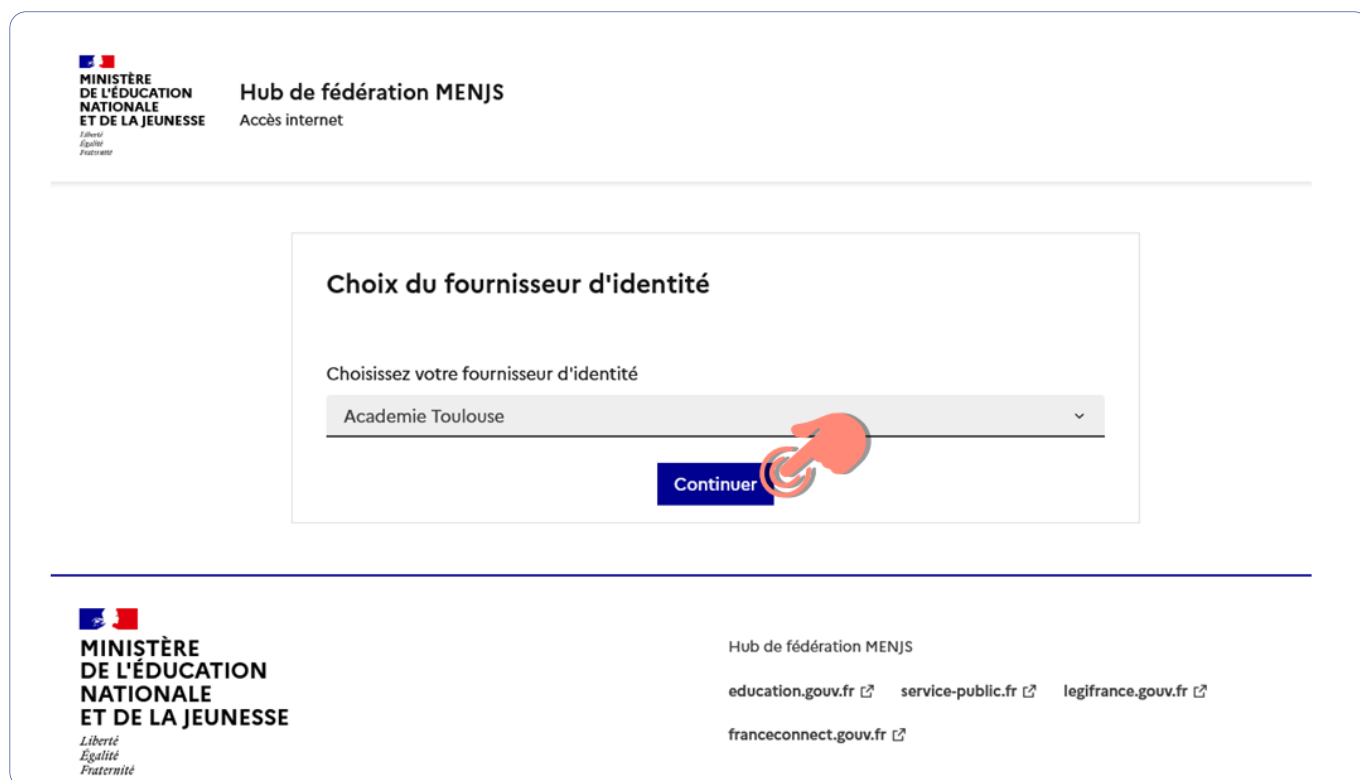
MINISTÈRE
DE L'ÉDUCATION
NATIONALE
ET DE LA JEUNESSE
Liberté
Égalité
Fraternité

Hub de fédération MENJS
Accès internet

Choix du fournisseur d'identité

Choisissez votre fournisseur d'identité

Academie Toulouse

Continuer

MINISTÈRE
DE L'ÉDUCATION
NATIONALE
ET DE LA JEUNESSE
Liberté
Égalité
Fraternité

Hub de fédération MENJS

education.gouv.fr service-public.fr legifrance.gouv.fr

franceconnect.gouv.fr